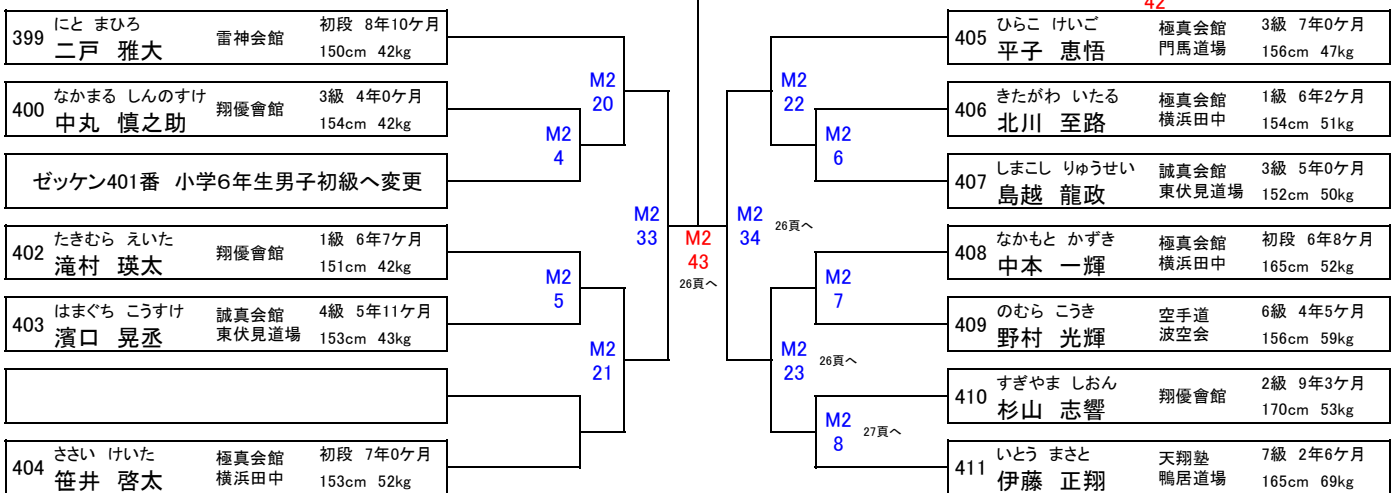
42

399 にと まひろ 二戸 雅大 雷神会館 初段 8年10ケ月 150cm 42kg

400 なかまる しんのすけ 中丸 慎之助 翔優會館 3級 4年0ケ月 154cm 42kg

ゼッケン401番 小学6年生男子初級へ変更

402 たきむら えいた 滝村 瑛太 翔優會館 1級 6年7ケ月 151cm 42kg

403 はまぐち こうすけ 濱口 晃丞 誠真会館 東伏見道場 4級 5年11ケ月 153cm 43kg

404 ささい けいた 笹井 啓太 極真会館 横浜田中 初段 7年0ケ月 153cm 52kg

M2 20

M2 4

M2 5

M2 21

M2 33

M2 43 26頁へ

M2 34 26頁へ

M2 22

M2 6

M2 7

M2 23 26頁へ

M2 8 27頁へ

405 ひらこ けいご 平子 恵悟 極真会館 門馬道場 3級 7年0ケ月 156cm 47kg

406 きたがわ いたる 北川 至路 極真会館 横浜田中 1級 6年2ケ月 154cm 51kg

407 しまこし りゅうせい 島越 龍政 誠真会館 東伏見道場 3級 5年0ケ月 152cm 50kg

408 なかもと かずき 中本 一輝 極真会館 横浜田中 初段 6年8ケ月 165cm 52kg

409 のむら こうき 野村 光輝 空手道 波空会 6級 4年5ケ月 156cm 59kg

410 すぎやま しおん 杉山 志響 翔優會館 2級 9年3ケ月 170cm 53kg

411 いとう まさと 伊藤 正翔 天翔塾 鴨居道場 7級 2年6ケ月 165cm 69kg